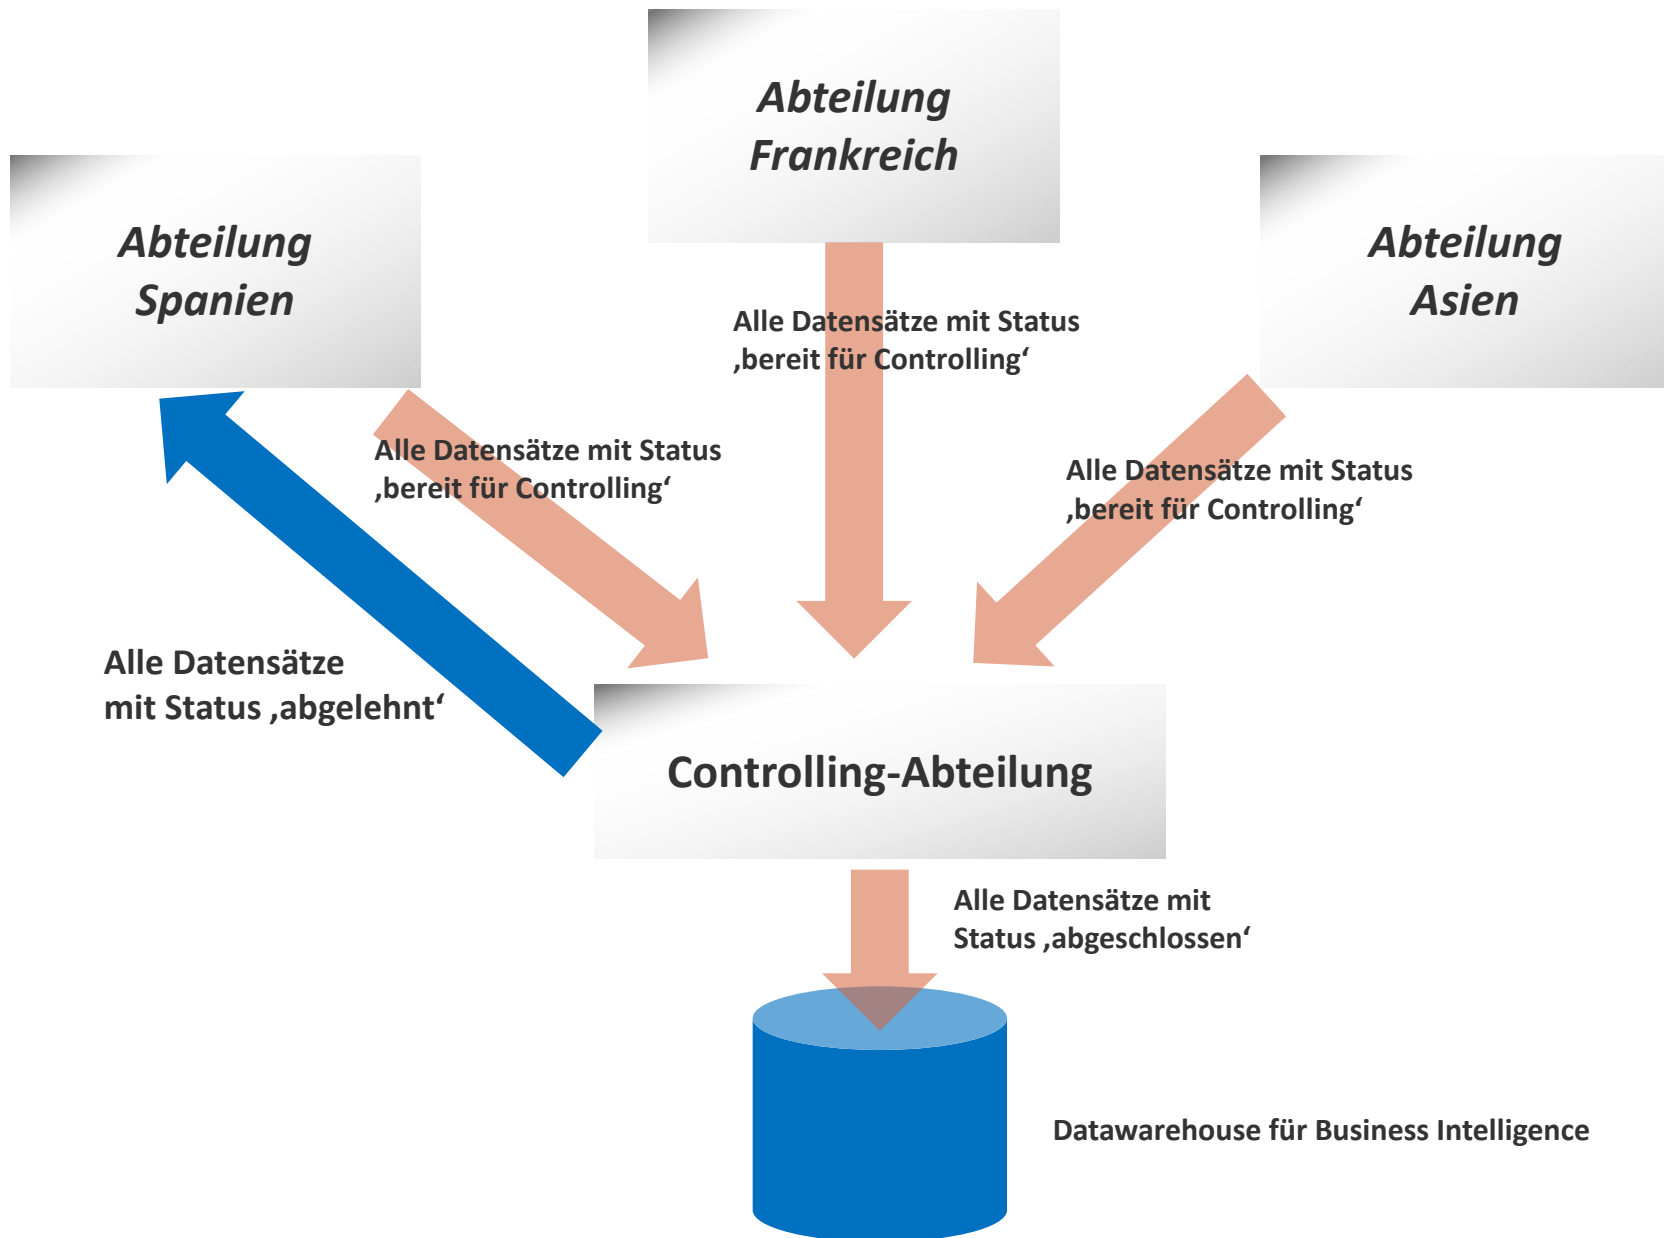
Abteilung Frankreich

Abteilung Spanien

Abteilung Asien

Alle Datensätze mit Status ‚bereit für Controlling‘

Alle Datensätze mit Status ‚bereit für Controlling‘

Alle Datensätze mit Status ‚bereit für Controlling‘

Alle Datensätze mit Status ‚abgelehnt‘

Controlling-Abteilung

Alle Datensätze mit Status ‚abgeschlossen‘

Datawarehouse für Business Intelligence